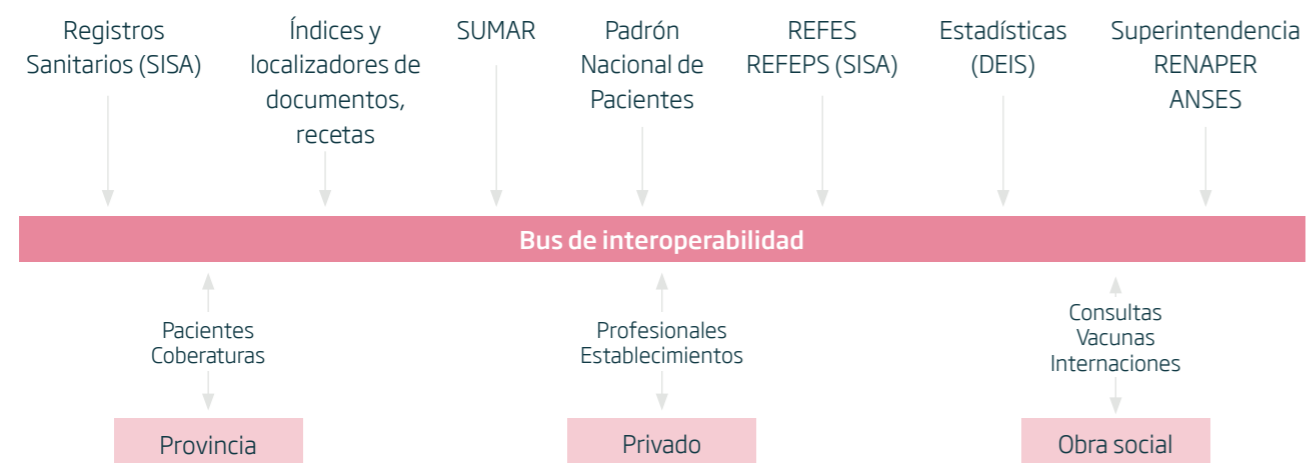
Registros Sanitarios (SISA)

Índices y localizadores de documentos, recetas

SUMAR

Padrón Nacional de Pacientes

REFES REFEPS (SISA)

Estadísticas (DEIS)

Superintendencia RENAPER ANSES

Bus de interoperabilidad

Pacientes Coberturas

Profesionales Establecimientos

Consultas Vacunas Internaciones

Provincia

Privado

Obra social